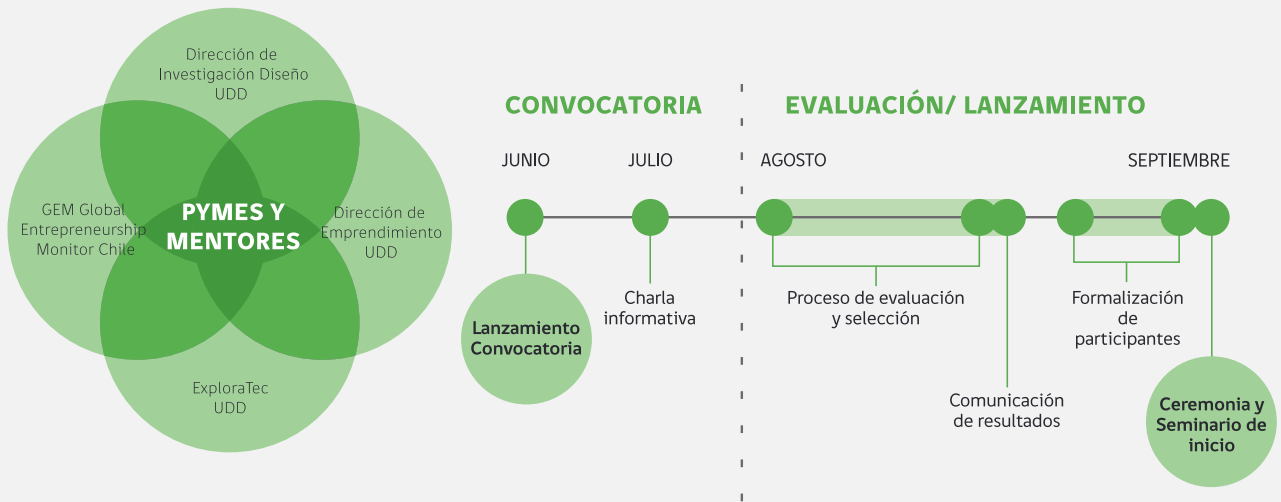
Dirección de Investigación Diseño UDD

GEM Global Entrepreneurship Monitor Chile

PYMES Y MENTORES

Dirección de Emprendimiento UDD

ExploraTec UDD

CONVOCATORIA

EVALUACIÓN/ LANZAMIENTO

JUNIO

JULIO

AGOSTO

SEPTIEMBRE

Lanzamiento Convocatoria

Charla informativa

Proceso de evaluación y selección

Comunicación de resultados

Formalización de participantes

Ceremonia y Seminario de inicio